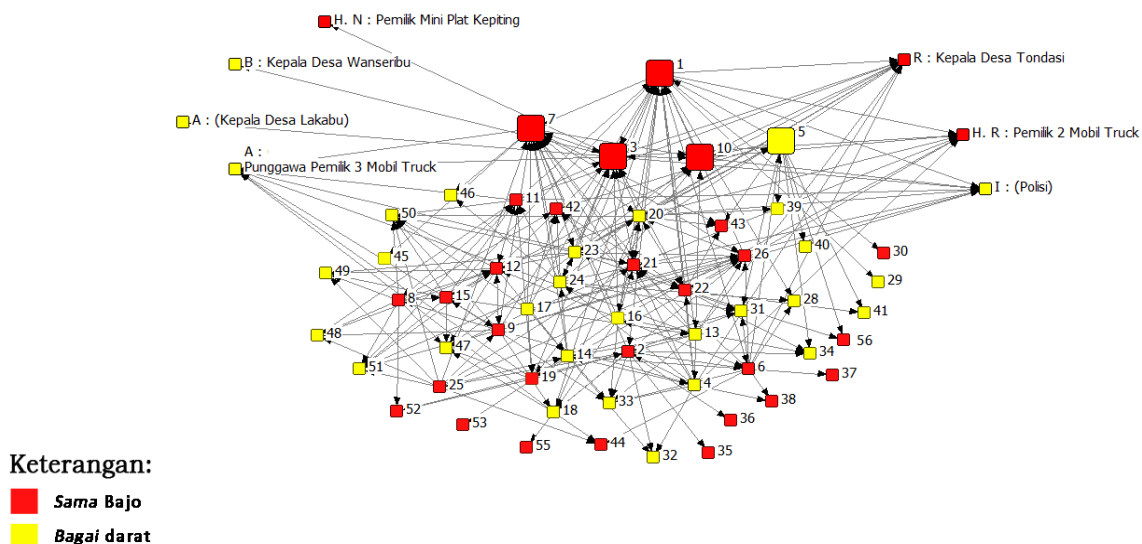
H. N : Pemilik Mini Plat Kepiting

B : Kepala Desa Wanseribu

A : (Kepala Desa Lakabu)

A :
Punggawa Pemilik 3 Mobil Truck

1

R : Kepala Desa Tondasi

H. R : Pemilik 2 Mobil Truck

I : (Polisi)

7
3
10
5
46
11
42
20
39
43
40
30
50
45
23
26
21
49
12
29
24
22
28
15
8
41
17
31
16
9
13
48
56
47
2
34
14
51
19
6
37
25
4
33
38
52
18
36
53
44
55
32
35

Keterangan:
Sama Bajo
Bagai darat